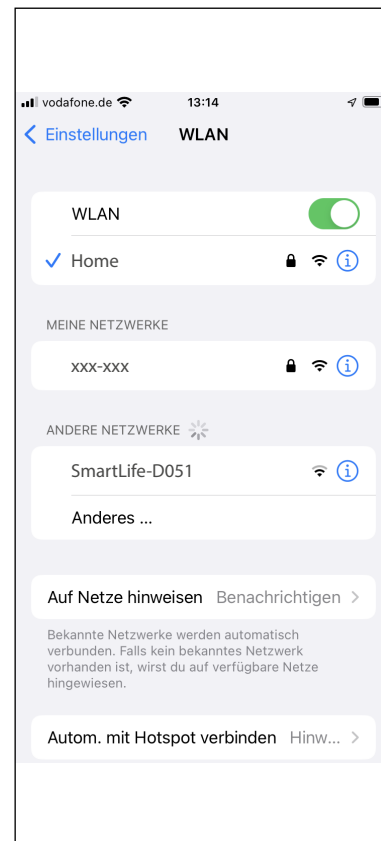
vodafone.de 13:14

Einstellungen WLAN

WLAN

Home

MEINE NETZWERKE

xxx-xxx

ANDERE NETZWERKE

SmartLife-D051

Anderes ...

Auf Netze hinweisen Benachrichtigen

Bekannte Netzwerke werden automatisch verbunden. Falls kein bekanntes Netzwerk vorhanden ist, wirst du auf verfügbare Netze hingewiesen.

Autom. mit Hotspot verbinden Hinw...